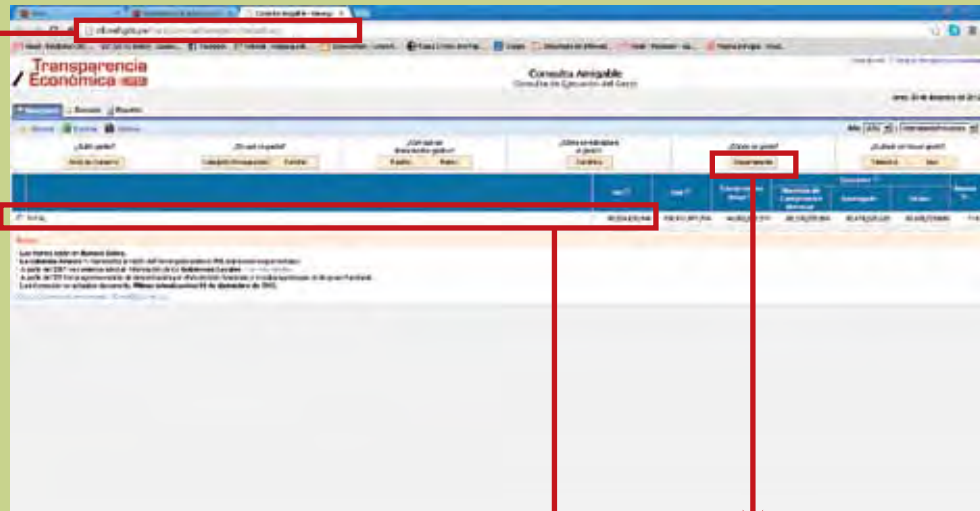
Transparencia Económica

Consulta Amigable
Consulta de Ejecución del Gasto

¿Quién gasta?
¿En qué se gasta?
¿Cómo se estructura el gasto?
¿Con qué se financia el gasto?
¿Dónde se gasta?
¿Cuándo se hizo el gasto?

Departamento

PIA
PIM
Devengado
Girado

TOTAL

Notas: